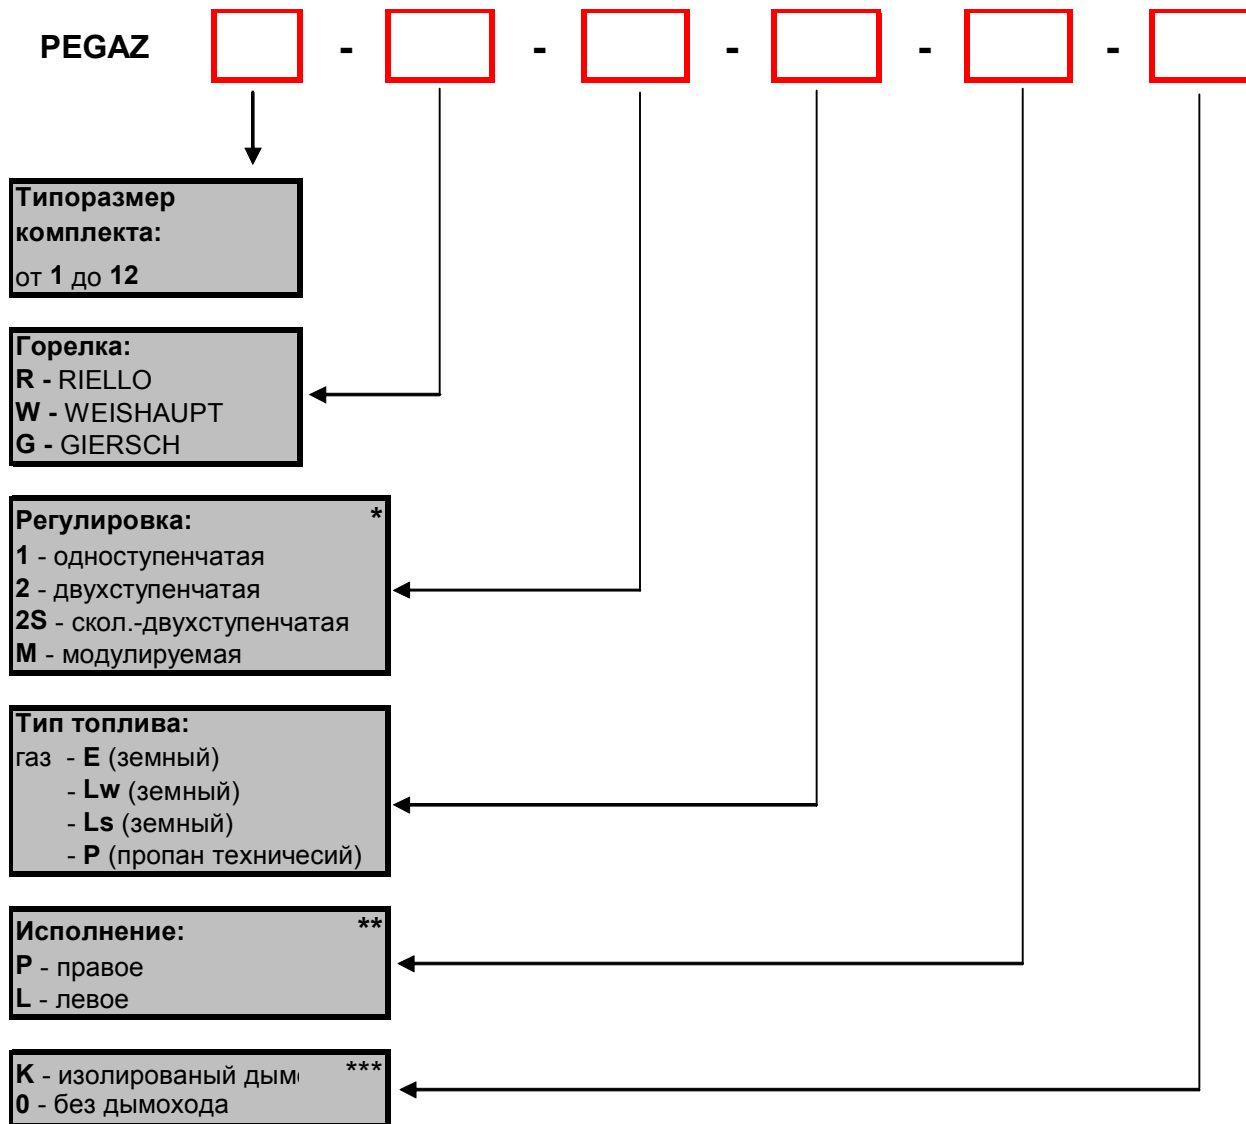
PEGAZ - - - - -

Типоразмер комплекта:
от 1 до 12

Горелка:
R - RIELLO
W - WEISHAUPT
G - GIERSCH

Регулировка: *
1 - одноступенчатая
2 - двухступенчатая
2S - скол.-двухступенчатая
M - модулируемая

Тип топлива:
газ - E (земный)
- Lw (земный)
- Ls (земный)
- P (пропан техничесий)

Исполнение: **
P - правое
L - левое

K - изолированый дым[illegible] ***
0 - без дымохода